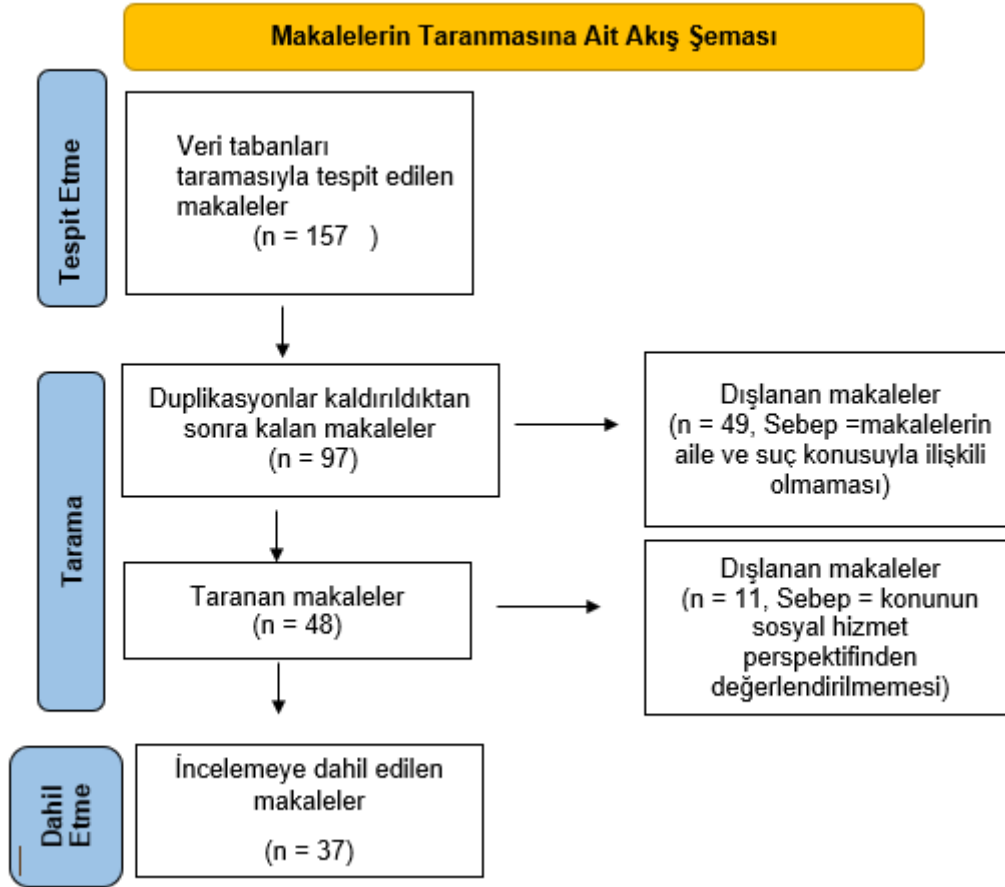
Makalelerin Taranmasına Ait Akış Şeması

Tespit Etme

Veri tabanları taramasıyla tespit edilen makaleler
(n = 157 )

Tarama

Duplikasyonlar kaldırıldıktan sonra kalan makaleler
(n = 97)

Dışlanan makaleler
(n = 49, Sebep =makalelerin aile ve suç konusuyla ilişkili olmaması)

Taranan makaleler
(n = 48)

Dışlanan makaleler
(n = 11, Sebep = konunun sosyal hizmet perspektifinden değerlendirilmemesi)

Dahil Etme

İncelemeye dahil edilen makaleler
(n = 37)